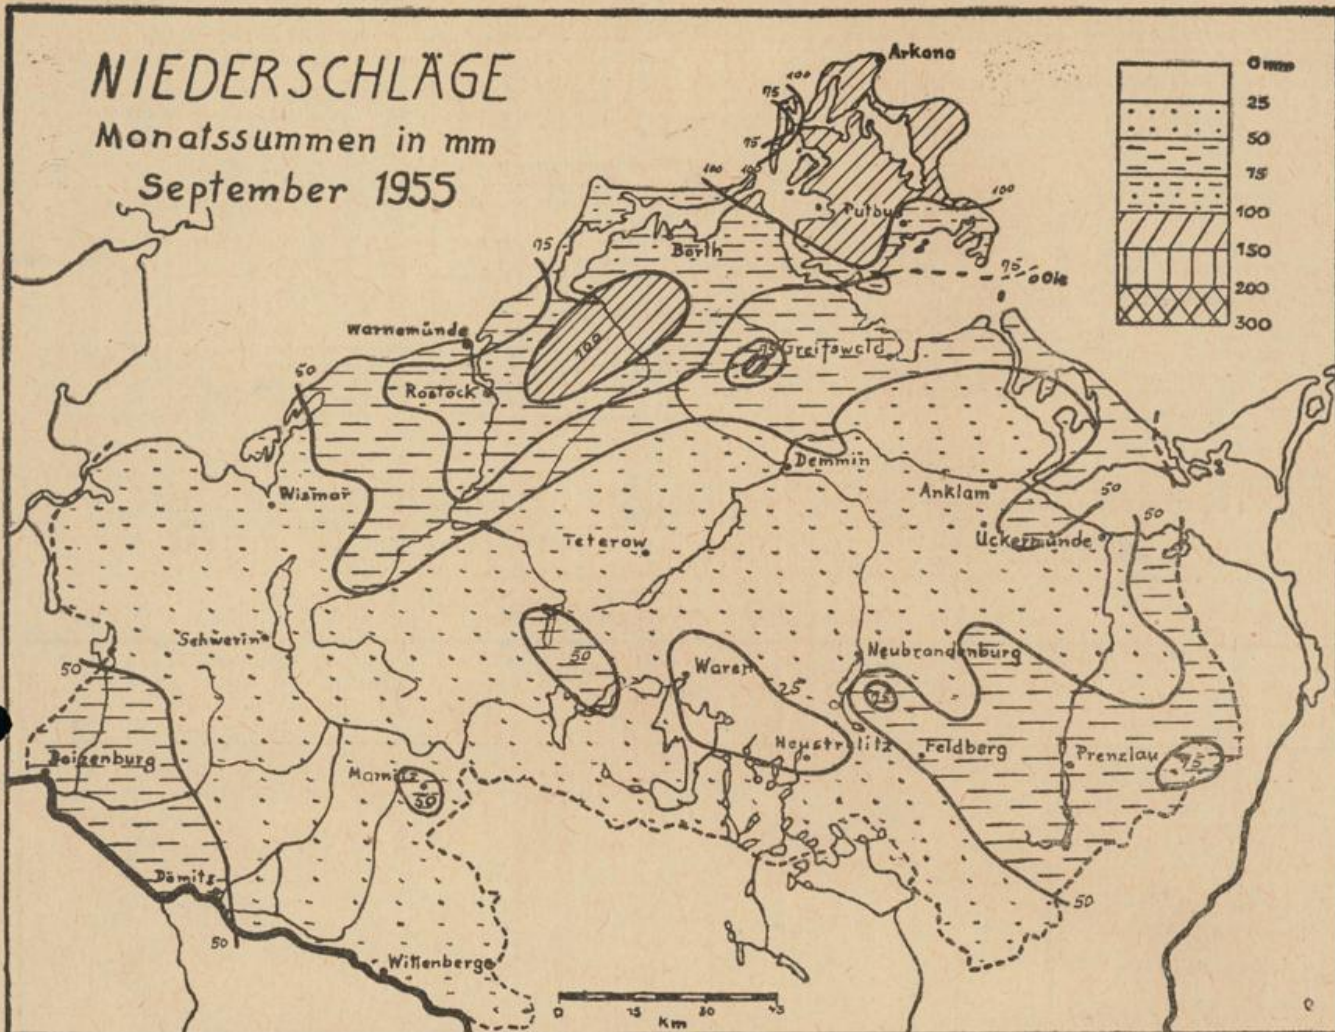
NIEDERSCHLÄGE
Monatssummen in mm
September 1955

Arkona
Putbus
Barth
Greifswald
Warnemünde
Rostock
Wismar
Demmin
Anklam
Teterow
Ückermünde
Schwerin
Waren
Neubrandenburg
Neustrelitz
Feldberg
Prenzlau
Boizenburg
Marnitz
Dömitz
Wittenberge

100
75
75
100
100
100
100
75
75
50
50
50
50
50
75
75
50
50
50
30
50

0 mm
25
50
75
100
150
200
300

0 15 30 45
Km